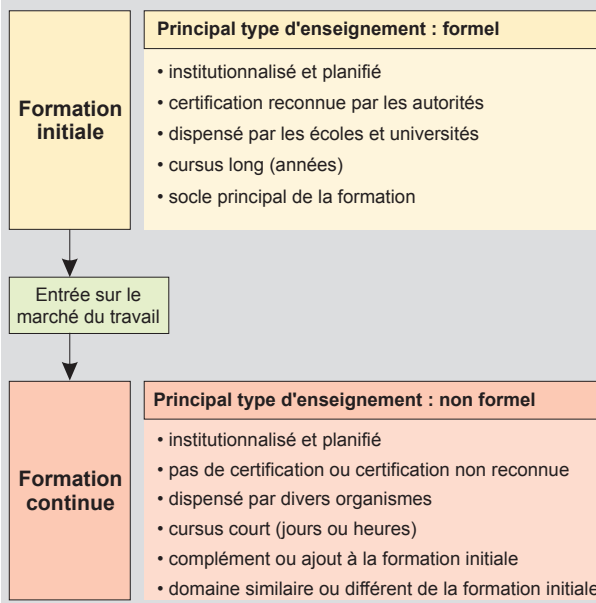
Formation initiale

Principal type d'enseignement : formel

• institutionnalisé et planifié
• certification reconnue par les autorités
• dispensé par les écoles et universités
• cursus long (années)
• socle principal de la formation

Entrée sur le marché du travail

Formation continue

Principal type d'enseignement : non formel

• institutionnalisé et planifié
• pas de certification ou certification non reconnue
• dispensé par divers organismes
• cursus court (jours ou heures)
• complément ou ajout à la formation initiale
• domaine similaire ou différent de la formation initiale